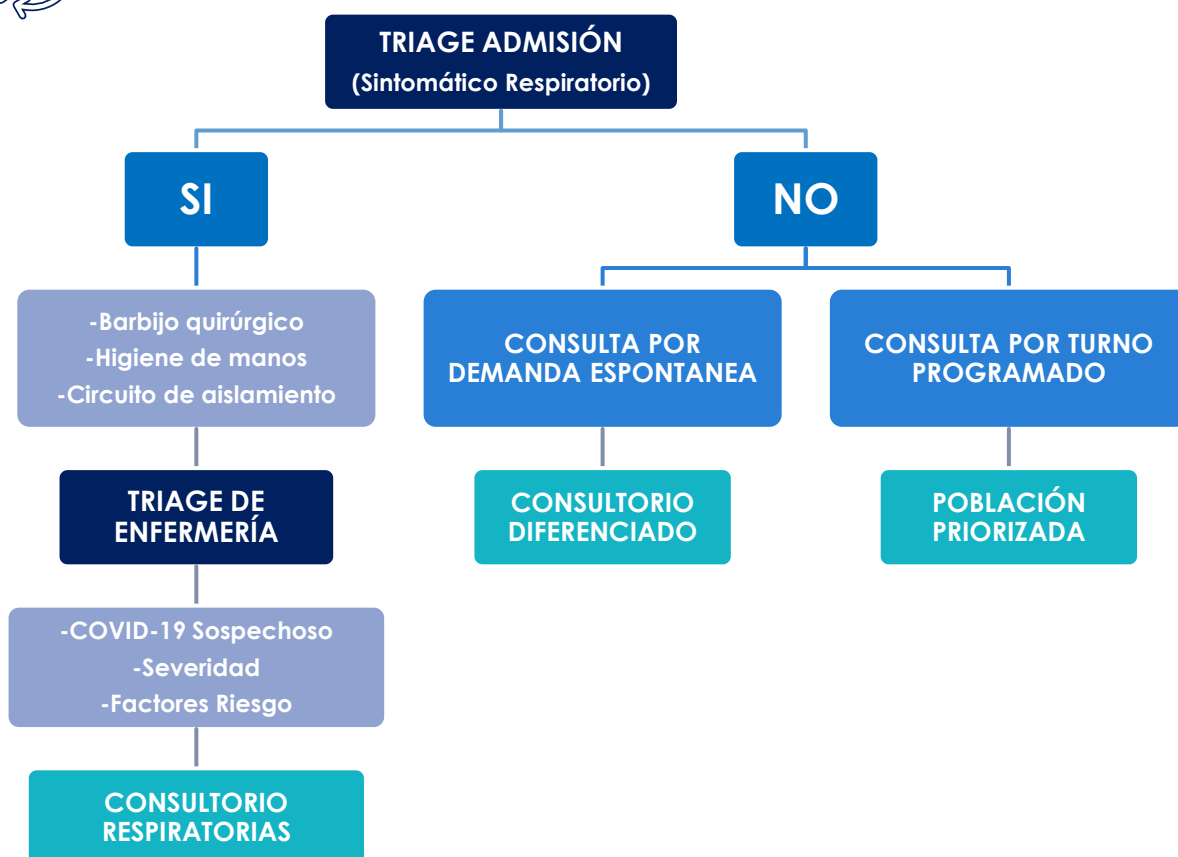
TRIAGE ADMISIÓN
(Sintomático Respiratorio)

SI

-Barbijo quirúrgico
-Higiene de manos
-Circuito de aislamiento

TRIAGE DE ENFERMERÍA

-COVID-19 Sospechoso
-Severidad
-Factores Riesgo

CONSULTORIO RESPIRATORIAS

NO

CONSULTA POR DEMANDA ESPONTANEA

CONSULTORIO DIFERENCIADO

CONSULTA POR TURNO PROGRAMADO

POBLACIÓN PRIORIZADA